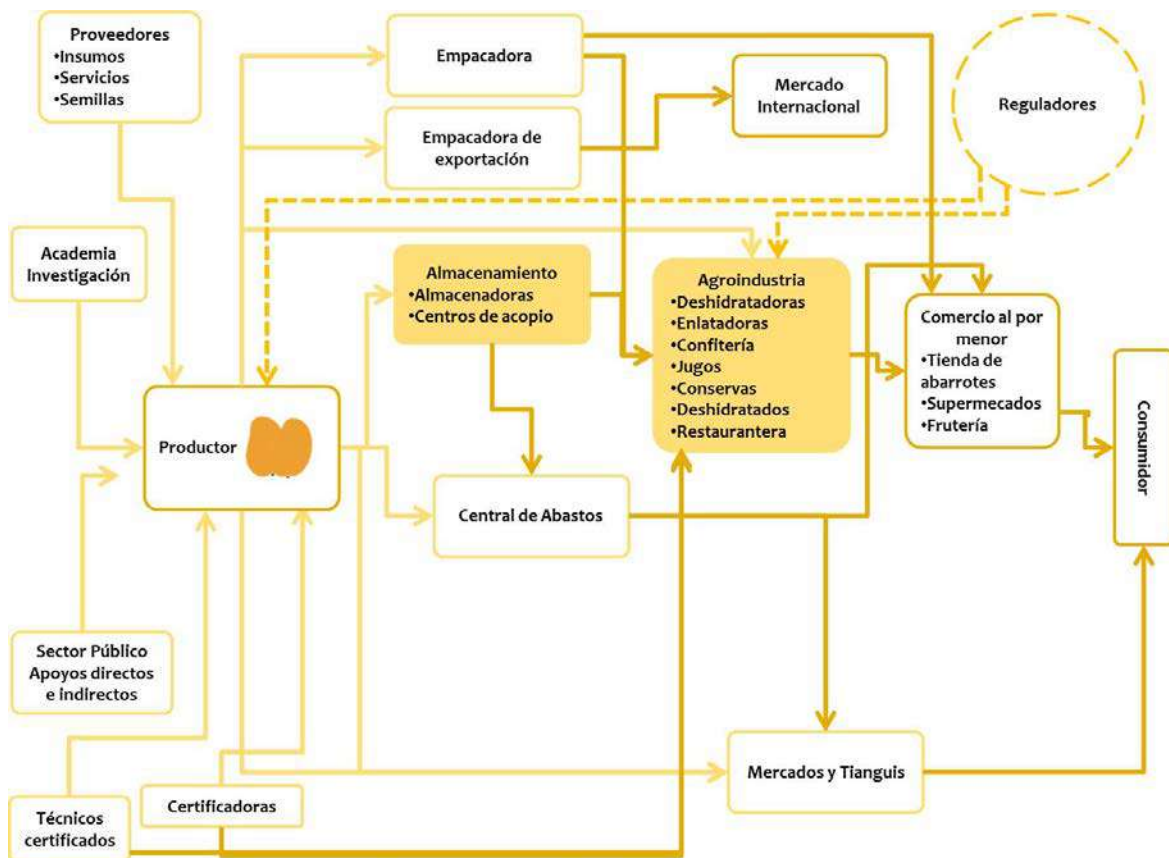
Proveedores
•Insumos
•Servicios
•Semillas

Empacadora

Mercado Internacional

Reguladores

Empacadora de exportación

Academia Investigación

Almacenamiento
•Almacenadoras
•Centros de acopio

Agroindustria
•Deshidratadoras
•Enlatadoras
•Confitería
•Jugos
•Conservas
•Deshidratados
•Restaurantera

Comercio al por menor
•Tienda de abarrotes
•Supermecados
•Frutería

Consumidor

Productor

Central de Abastos

Sector Público
Apoyos directos e indirectos

Mercados y Tianguis

Técnicos certificados

Certificadoras